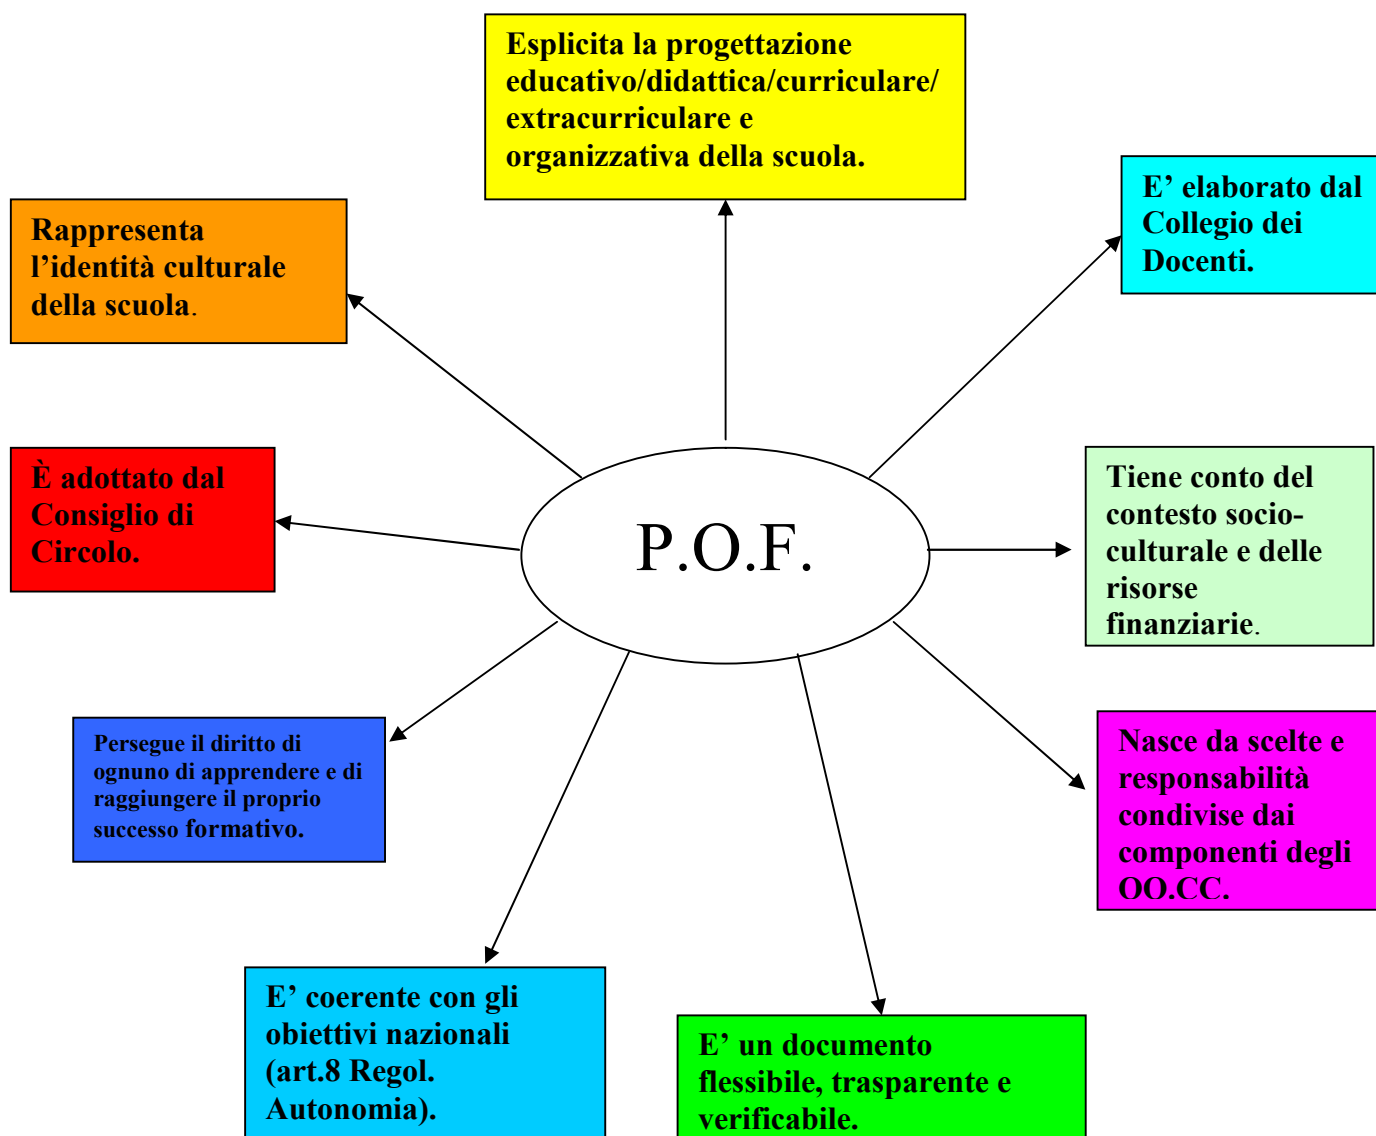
Esplicita la progettazione educativo/didattica/curriculare/ extracurriculare e organizzativa della scuola.

Rappresenta l'identità culturale della scuola.

E' elaborato dal Collegio dei Docenti.

È adottato dal Consiglio di Circolo.

P.O.F.

Tiene conto del contesto socio-culturale e delle risorse finanziarie.

Persegue il diritto di ognuno di apprendere e di raggiungere il proprio successo formativo.

Nasce da scelte e responsabilità condivise dai componenti degli OO.CC.

E' coerente con gli obiettivi nazionali (art.8 Regol. Autonomia).

E' un documento flessibile, trasparente e verificabile.